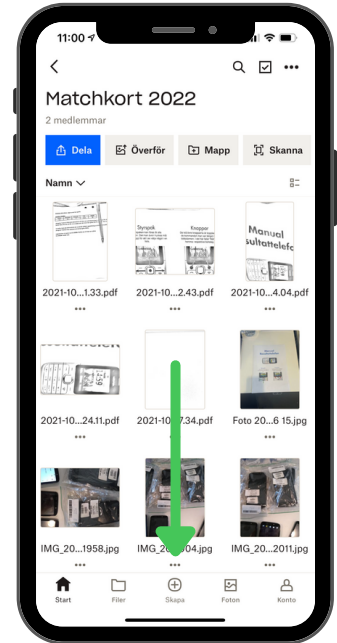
11:00

Matchkort 2022
2 medlemmar

Dela
Överför
Mapp
Skanna

Namn

Synspik
Knappar

Manual
sultattelefo

2021-10...1.33.pdf
•••
2021-10...2.43.pdf
•••
2021-10...4.04.pdf
•••

2021-10...24.11.pdf
•••
2021-10...7.34.pdf
•••
Foto 20...6 15.jpg
•••

IMG_20...1958.jpg
•••
IMG_20...04.jpg
•••
IMG_20...2011.jpg
•••

Start
Filer
Skapa
Foton
Konto